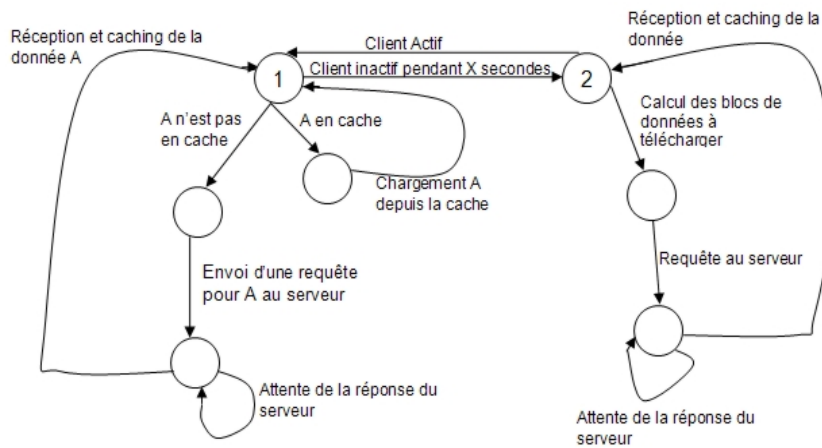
Réception et caching de la donnée A

Client Actif

Client inactif pendant X secondes

Réception et caching de la donnée

1

2

A n'est pas en cache

A en cache

Chargement A depuis la cache

Calcul des blocs de données à télécharger

Envoi d'une requête pour A au serveur

Requête au serveur

Attente de la réponse du serveur

Attente de la réponse du serveur